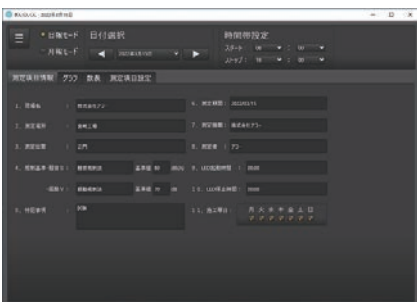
日報モード
月報モード
日付選択
時間帯設定
スタート
ストップ
測定項目情報
グラフ
数表
測定項目設定
1. 現場名
2. 測定場所
3. 測定位置
4. 規制基準・環境基準
5. 特記事項
6. 測定期間
7. 測定機器
8. 測定者
9. LED表示時間
10. LED休止時間
11. 稼工曜日
基準値
基準値
月
火
水
木
金
土
日